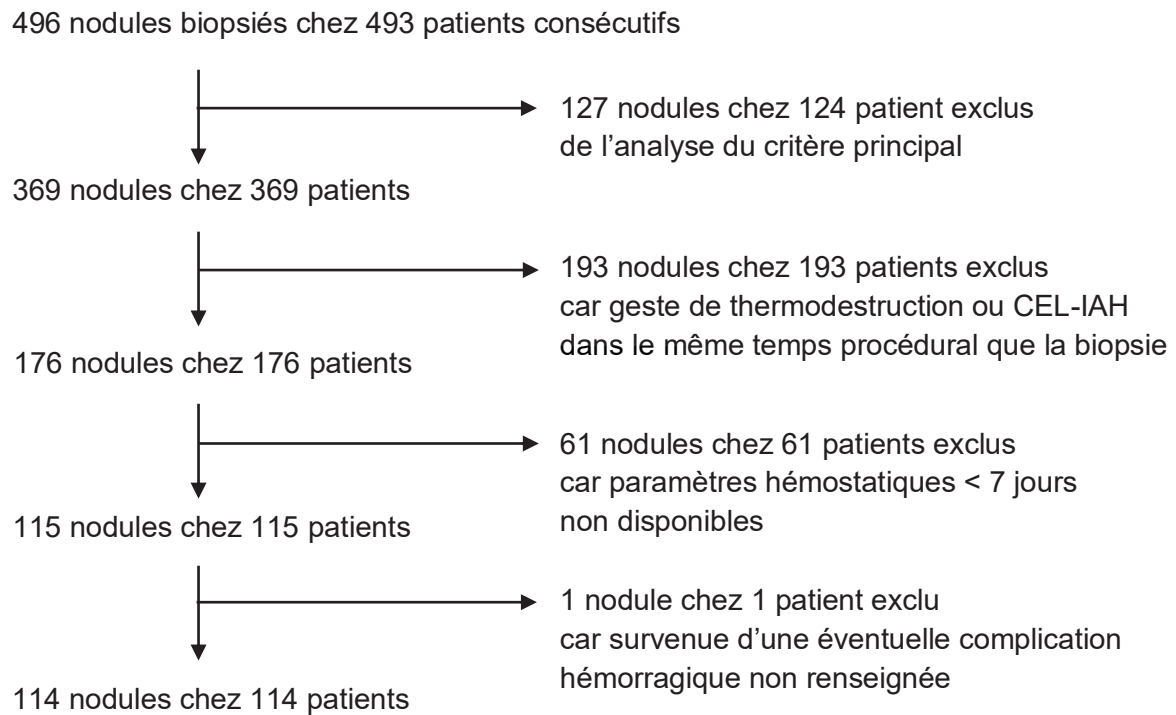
496 nodules biopsiés chez 493 patients consécutifs

127 nodules chez 124 patient exclus de l’analyse du critère principal

369 nodules chez 369 patients

193 nodules chez 193 patients exclus car geste de thermodestruction ou CEL-IAH dans le même temps procédural que la biopsie

176 nodules chez 176 patients

61 nodules chez 61 patients exclus car paramètres hémostatiques < 7 jours non disponibles

115 nodules chez 115 patients

1 nodule chez 1 patient exclu car survenue d’une éventuelle complication hémorragique non renseignée

114 nodules chez 114 patients